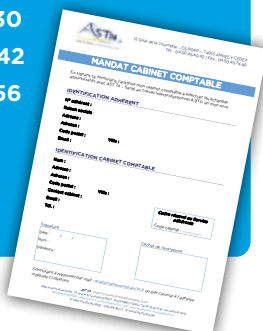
30
42
56

ASTH

MANDAT CABINET COMPTABLE

IDENTIFICATION ADHERENT

N° adhérent :
Raison sociale :
Adresse :
Adresse :
Code postal :
Email :
Ville :

IDENTIFICATION CABINET COMPTABLE

Nom :
Adresse :
Adresse :
Code postal :
Ville :
Contact cabinet :
Email :
Tél. :

Signature

Date :
Nom :
Prénom :

Cachet de l'entreprise

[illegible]